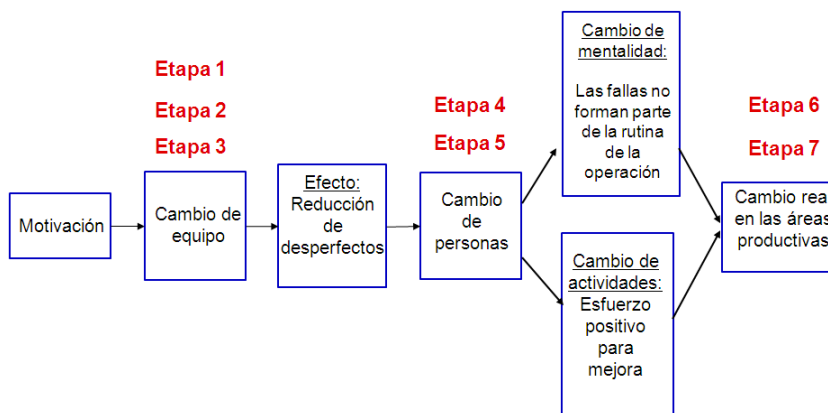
Etapa 1

Etapa 2

Etapa 3

Etapa 4

Etapa 5

Etapa 6

Etapa 7

Motivación

Cambio de equipo

Efecto: Reducción de desperfectos

Cambio de personas

Cambio de mentalidad: Las fallas no forman parte de la rutina de la operación

Cambio de actividades: Esfuerzo positivo para mejora

Cambio rea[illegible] en las área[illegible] productiva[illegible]